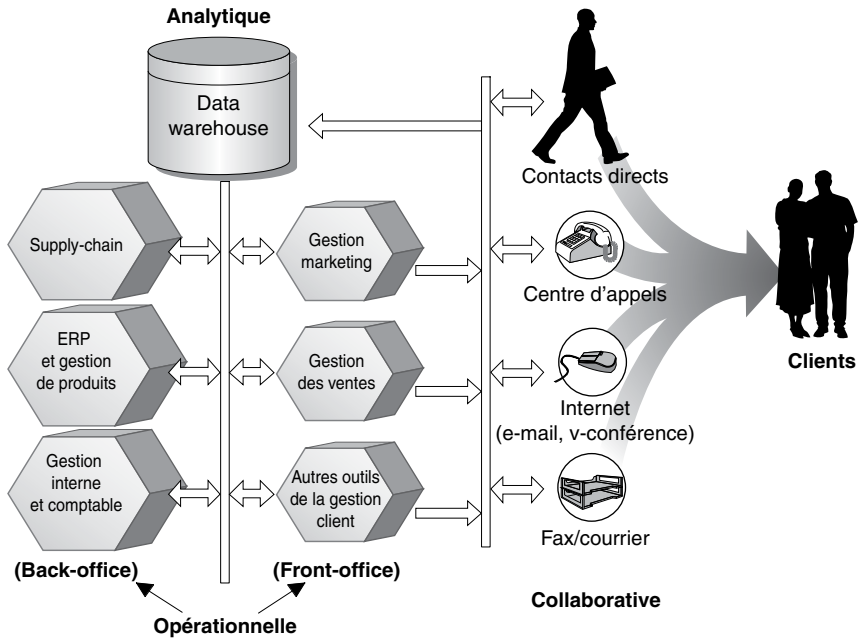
Analytique

Data warehouse

Contacts directs

Supply-chain

Gestion marketing

Centre d'appels

Clients

ERP et gestion de produits

Gestion des ventes

Internet (e-mail, v-conférence)

Gestion interne et comptable

Autres outils de la gestion client

Fax/courrier

(Back-office)

(Front-office)

Collaborative

Opérationnelle